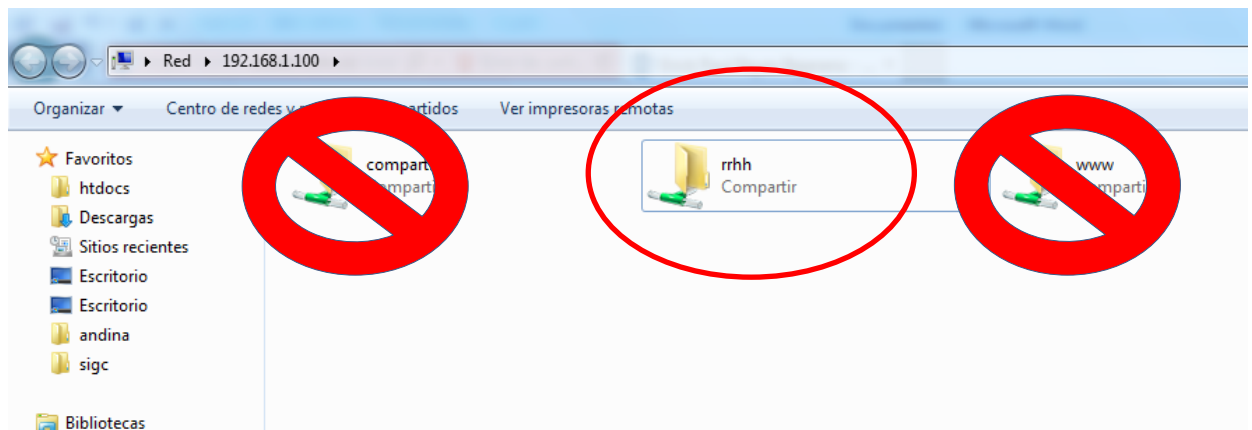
▸ Red ▸ 192.168.1.100 ▸

Organizar ▾ Centro de redes y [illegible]rtidos Ver impresoras remotas

Favoritos
htdocs
Descargas
Sitios recientes
Escritorio
Escritorio
andina
sigc

Bibliotecas

comparti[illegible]
Compartir

rrhh
Compartir

www
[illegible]ompartir